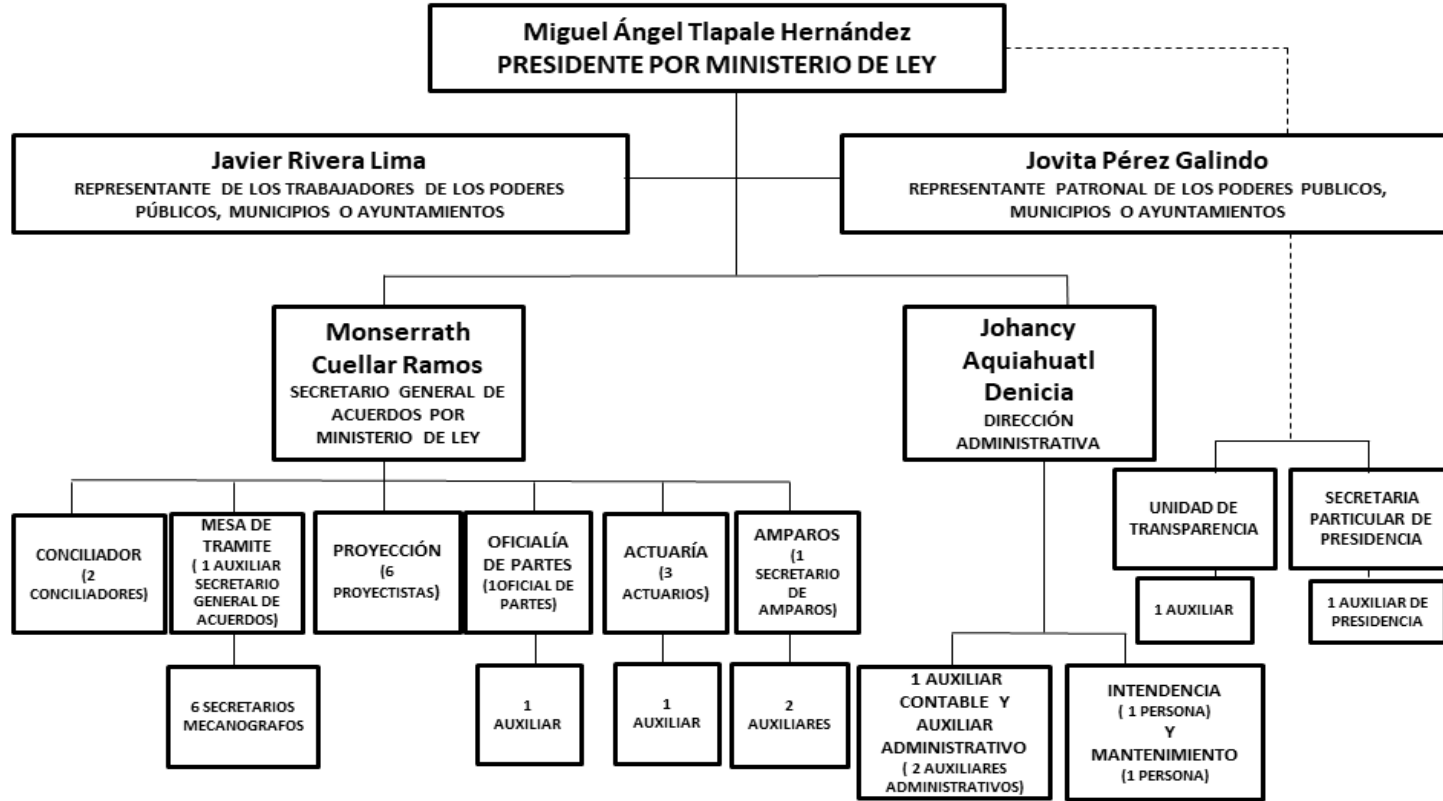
Miguel Ángel Tlapale Hernández
PRESIDENTE POR MINISTERIO DE LEY

Javier Rivera Lima
REPRESENTANTE DE LOS TRABAJADORES DE LOS PODERES PÚBLICOS, MUNICIPIOS O AYUNTAMIENTOS

Jovita Pérez Galindo
REPRESENTANTE PATRONAL DE LOS PODERES PUBLICOS, MUNICIPIOS O AYUNTAMIENTOS

Monserrath Cuellar Ramos
SECRETARIO GENERAL DE ACUERDOS POR MINISTERIO DE LEY

Johancy Aquiahuatl Denicia
DIRECCIÓN ADMINISTRATIVA

UNIDAD DE TRANSPARENCIA

1 AUXILIAR

SECRETARIA PARTICULAR DE PRESIDENCIA

1 AUXILIAR DE PRESIDENCIA

CONCILIADOR (2 CONCILIADORES)

MESA DE TRAMITE ( 1 AUXILIAR SECRETARIO GENERAL DE ACUERDOS)

6 SECRETARIOS MECANOGRAFOS

PROYECCIÓN (6 PROYECTISTAS)

OFICIALÍA DE PARTES (1OFICIAL DE PARTES)

1 AUXILIAR

ACTUARÍA (3 ACTUARIOS)

1 AUXILIAR

AMPAROS (1 SECRETARIO DE AMPAROS)

2 AUXILIARES

1 AUXILIAR CONTABLE Y AUXILIAR ADMINISTRATIVO ( 2 AUXILIARES ADMINISTRATIVOS)

INTENDENCIA ( 1 PERSONA) Y MANTENIMIENTO (1 PERSONA)